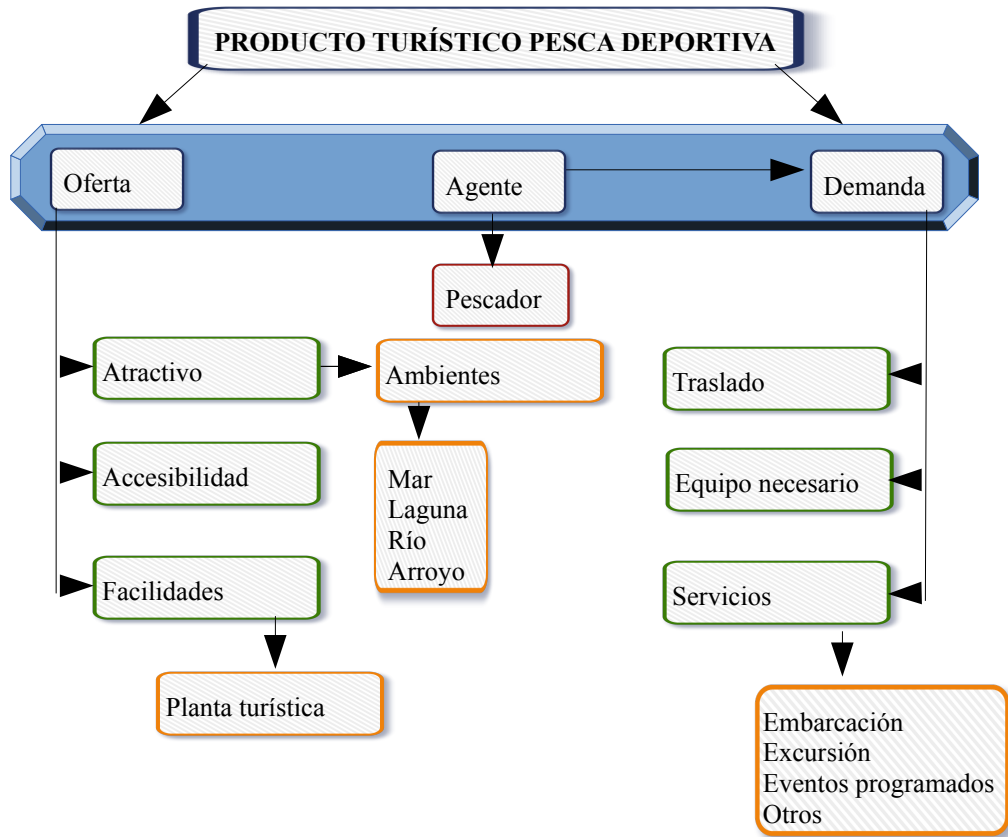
PRODUCTO TURÍSTICO PESCA DEPORTIVA

Oferta

Agente

Demanda

Pescador

Atractivo

Ambientes

Traslado

Accesibilidad

Mar
Laguna
Río
Arroyo

Equipo necesario

Facilidades

Servicios

Planta turística

Embarcación
Excursión
Eventos programados
Otros